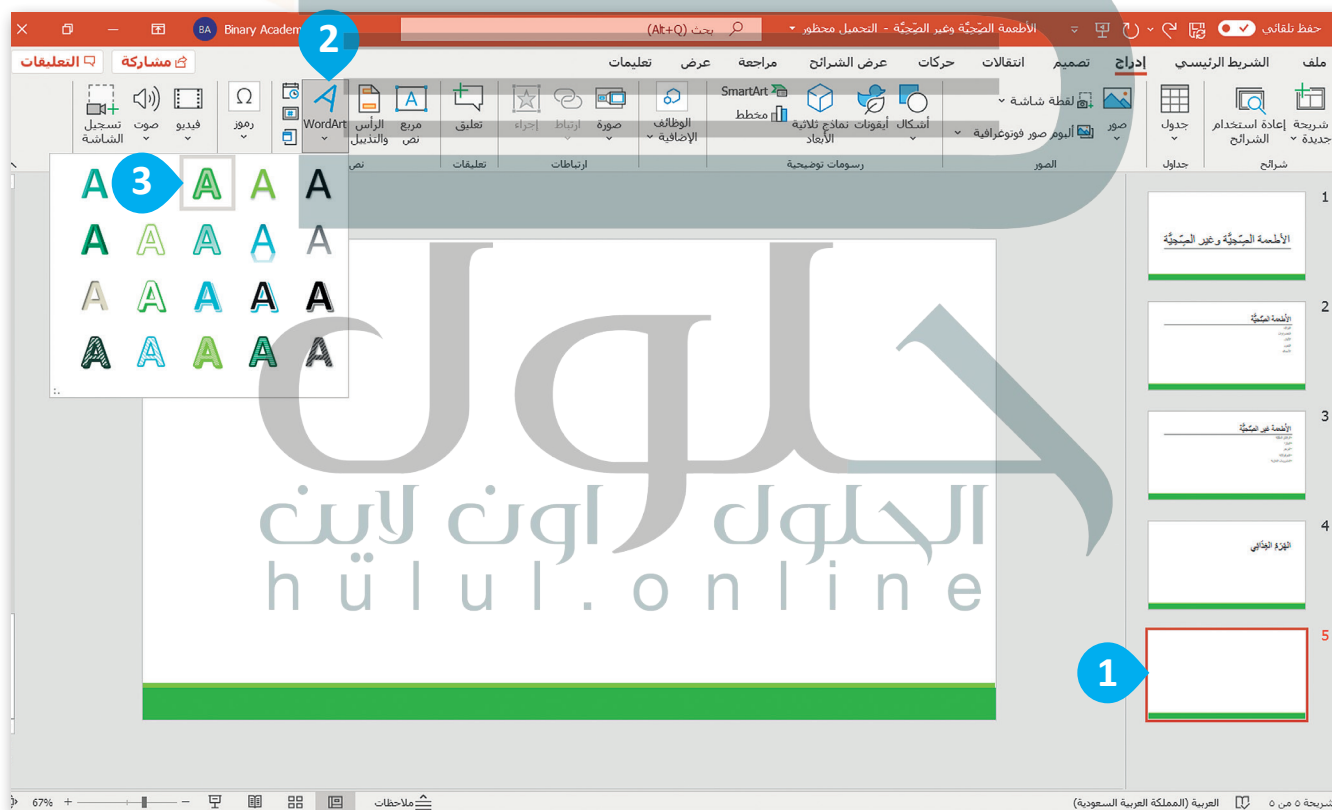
حفظ تلقائي
الأطعمة الصّحيّة وغير الصّحيّة - التحميل محظور
بحث (Alt+Q)
Binary Academ
BA
ملف
الشريط الرئيسي
إدراج
تصميم
انتقالات
حركات
عرض الشرائح
مراجعة
عرض
تعليمات
مشاركة
التعليقات
شريحة جديدة
إعادة استخدام الشرائح
شرائح
جدول
جداول
صور
لقطة شاشة
ألبوم صور فوتوغرافية
الصور
أشكال
أيقونات
نماذج ثلاثية الأبعاد
SmartArt
مخطط
رسومات توضيحية
الوظائف الإضافية
صورة
ارتباط
إجراء
ارتباطات
تعليق
تعليقات
مربع نص
الرأس والتذييل
WordArt
نص
رموز
فيديو
صوت
تسجيل الشاشة
2
3
1
الحلول اون لاين
hülul.online
1
الأطعمة الصّحيّة وغير الصّحيّة
2
الأطعمة الصّحيّة
3
الأطعمة غير الصّحيّة
4
الهرم الغذائي
5
شريحة ٥ من ٥
العربية (المملكة العربية السعودية)
ملاحظات
67%